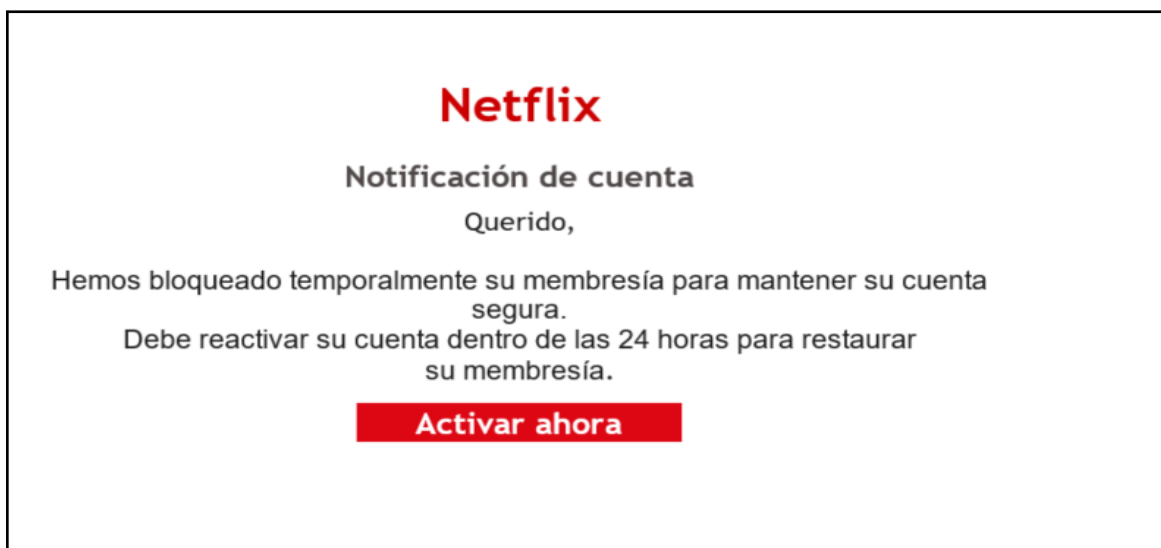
Netflix

Notificación de cuenta

Querido,

Hemos bloqueado temporalmente su membresía para mantener su cuenta segura.
Debe reactivar su cuenta dentro de las 24 horas para restaurar su membresía.

Activar ahora